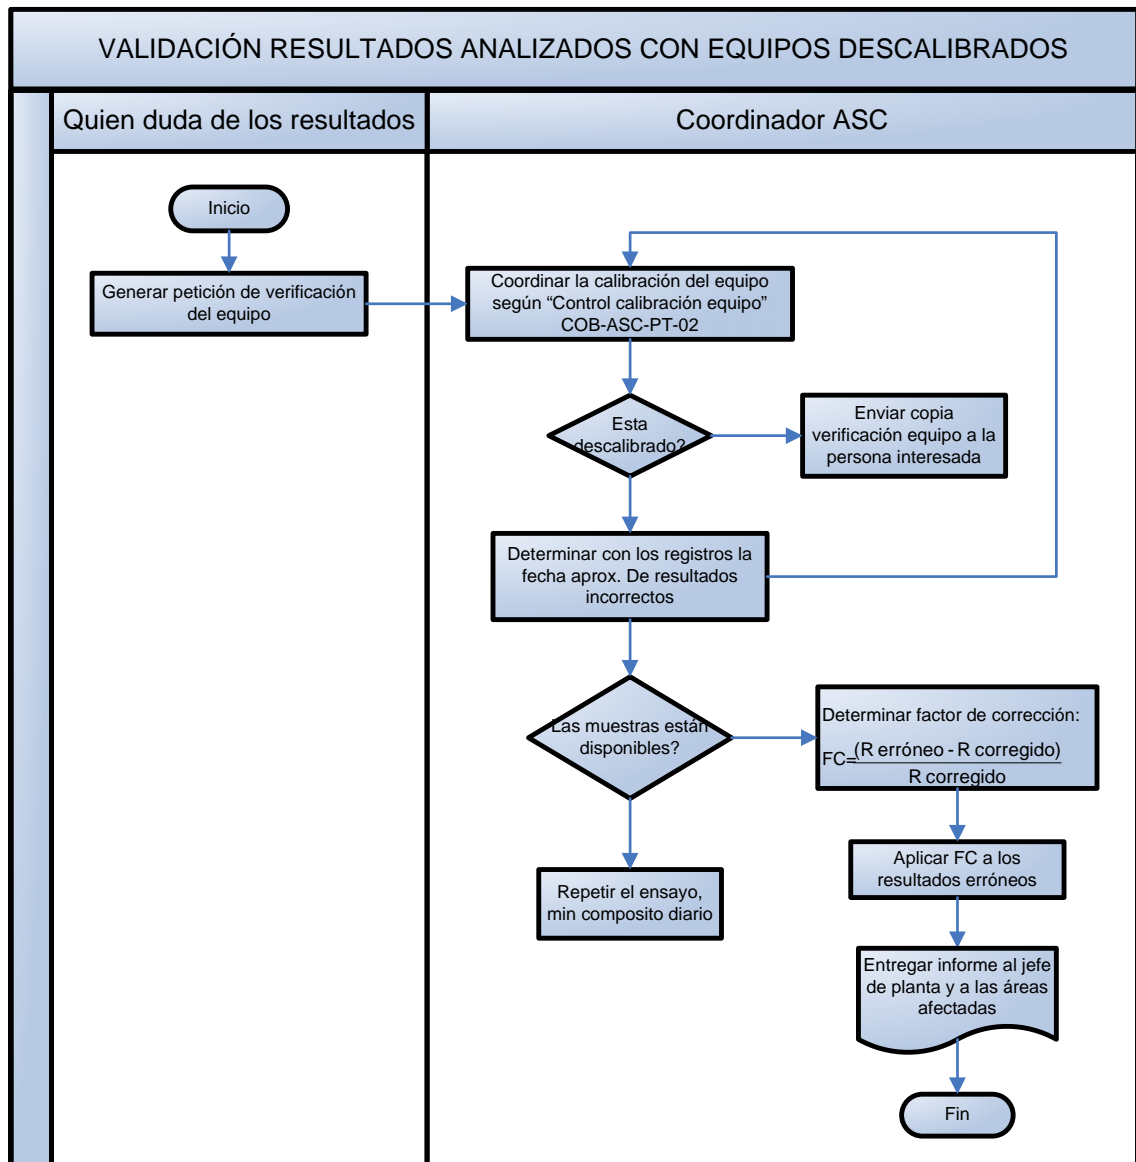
VALIDACIÓN RESULTADOS ANALIZADOS CON EQUIPOS DESCALIBRADOS

Quien duda de los resultados

Coordinador ASC

Inicio

Generar petición de verificación del equipo

Coordinar la calibración del equipo según "Control calibración equipo" COB-ASC-PT-02

Esta descalibrado?

Enviar copia verificación equipo a la persona interesada

Determinar con los registros la fecha aprox. De resultados incorrectos

Las muestras están disponibles?

Determinar factor de corrección:

$FC=\frac{(R\ erróneo - R\ corregido)}{R\ corregido}$

Repetir el ensayo, min composito diario

Aplicar FC a los resultados erróneos

Entregar informe al jefe de planta y a las áreas afectadas

Fin